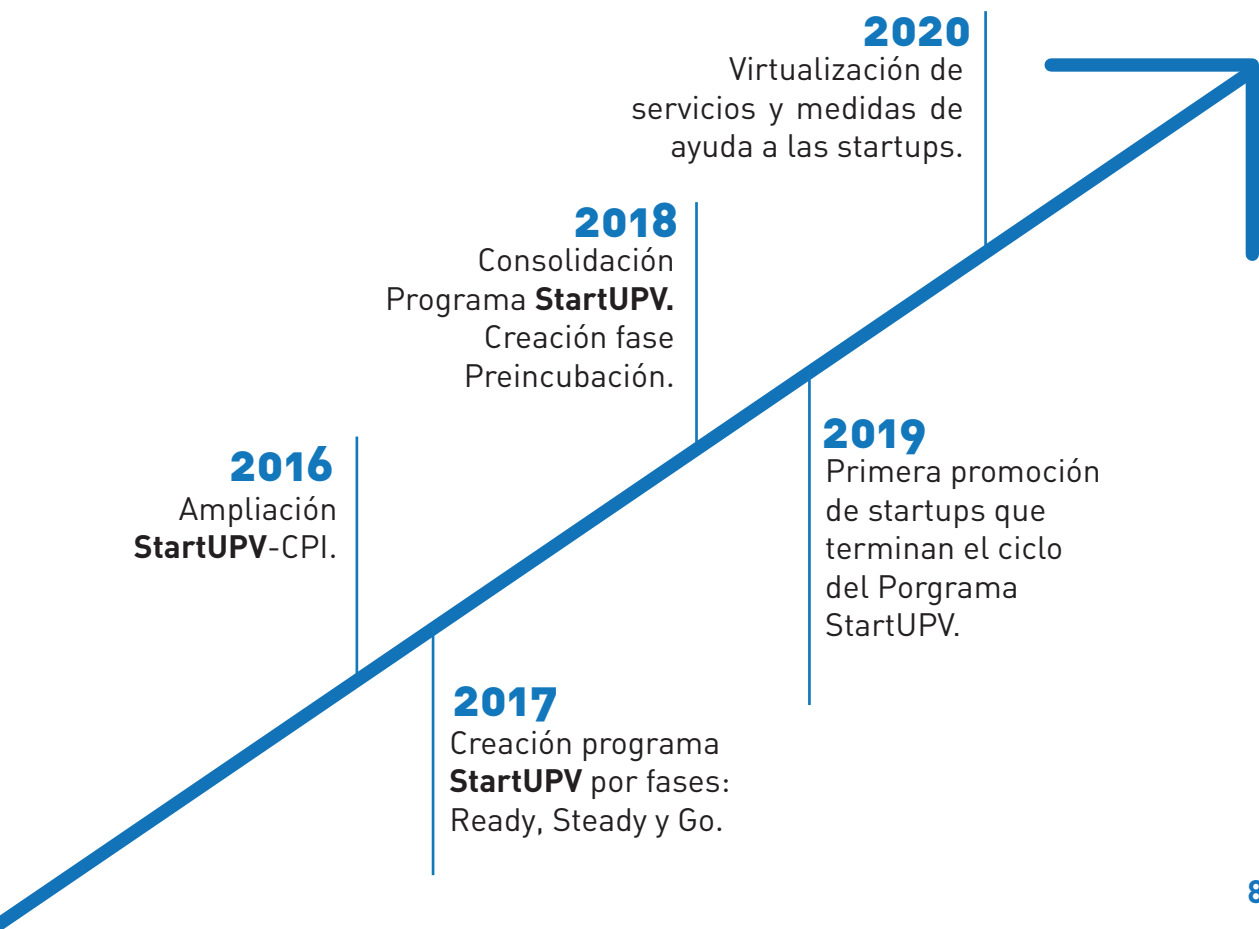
2016
Ampliación StartUPV-CPI.

2017
Creación programa StartUPV por fases: Ready, Steady y Go.

2018
Consolidación Programa StartUPV. Creación fase Preincubación.

2019
Primera promoción de startups que terminan el ciclo del Porgrama StartUPV.

2020
Virtualización de servicios y medidas de ayuda a las startups.

8